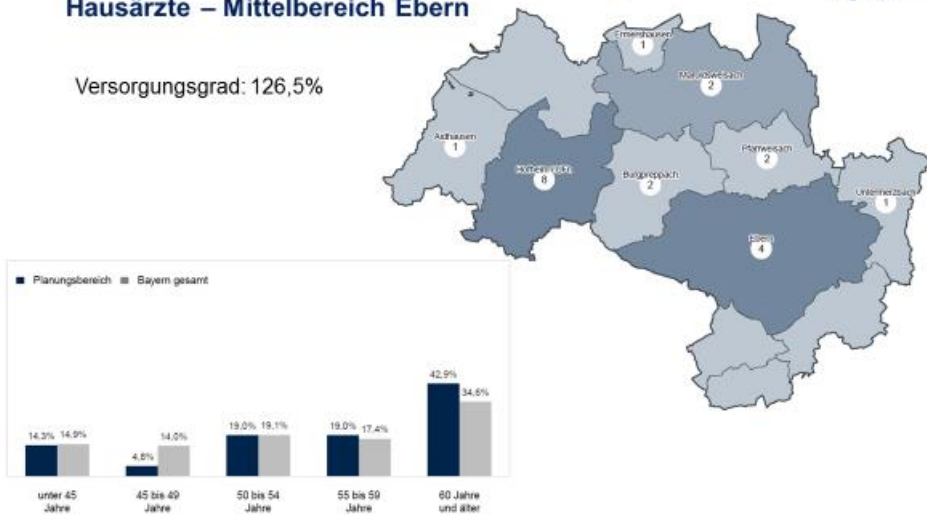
Hausärzte – Mittelbereich Ebern

Versorgungsgrad: 126,5%

Ermershausen
1
Maroldsweisach
2
Aidhausen
1
Hofheim i.UFr.
8
Burgpreppach
2
Pfarrweisach
2
Untermerzbach
1
Ebern
4

■ Planungsbereich ■ Bayern gesamt

| | Planungsbereich | Bayern gesamt |
|---|---|---|
| unter 45 Jahre | 14,3% | 14,9% |
| 45 bis 49 Jahre | 4,8% | 14,0% |
| 50 bis 54 Jahre | 19,0% | 19,1% |
| 55 bis 59 Jahre | 19,0% | 17,4% |
| 60 Jahre und älter | 42,9% | 34,6% |